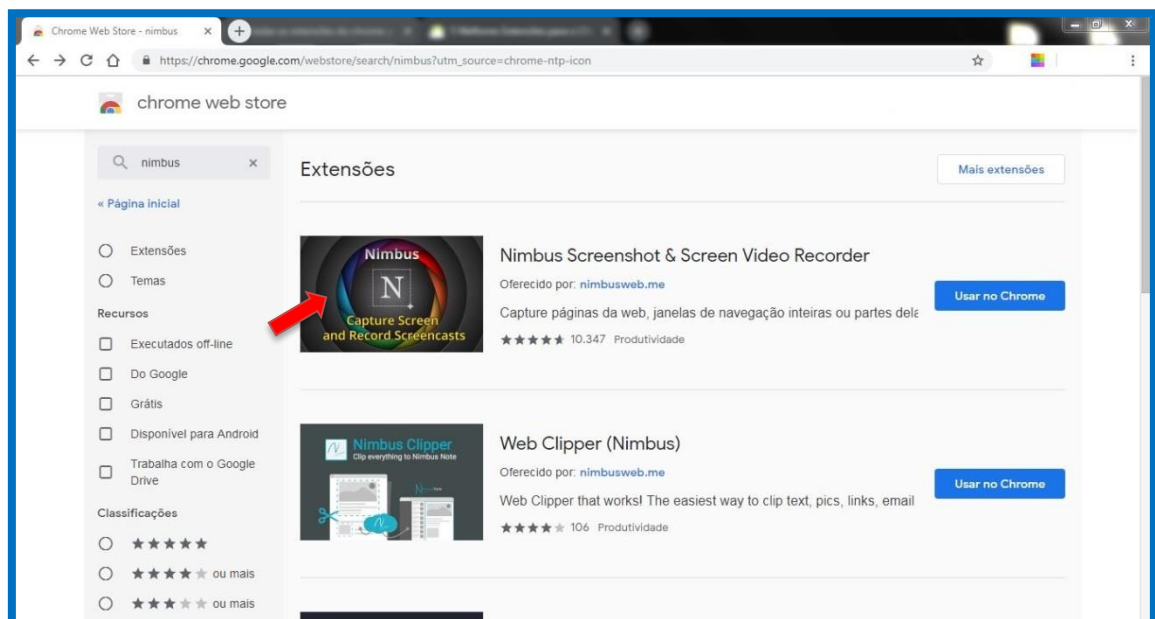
Chrome Web Store - nimbus ×

https://chrome.google.com/webstore/search/nimbus?utm_source=chrome-ntp-icon

chrome web store

nimbus ×

« Página inicial

Extensões

Temas

Recursos

Executados off-line

Do Google

Grátis

Disponível para Android

Trabalha com o Google Drive

Classificações

★★★★★

★★★★★ ou mais

★★★★★ ou mais

Extensões

Mais extensões

Nimbus

N

Capture Screen and Record Screencasts

Nimbus Screenshot & Screen Video Recorder

Oferecido por: nimbusweb.me

Capture páginas da web, janelas de navegação inteiras ou partes dela

★★★★★ 10.347 Produtividade

Usar no Chrome

Nimbus Clipper

Clip everything to Nimbus Note

Web Clipper (Nimbus)

Oferecido por: nimbusweb.me

Web Clipper that works! The easiest way to clip text, pics, links, email

★★★★★ 106 Produtividade

Usar no Chrome